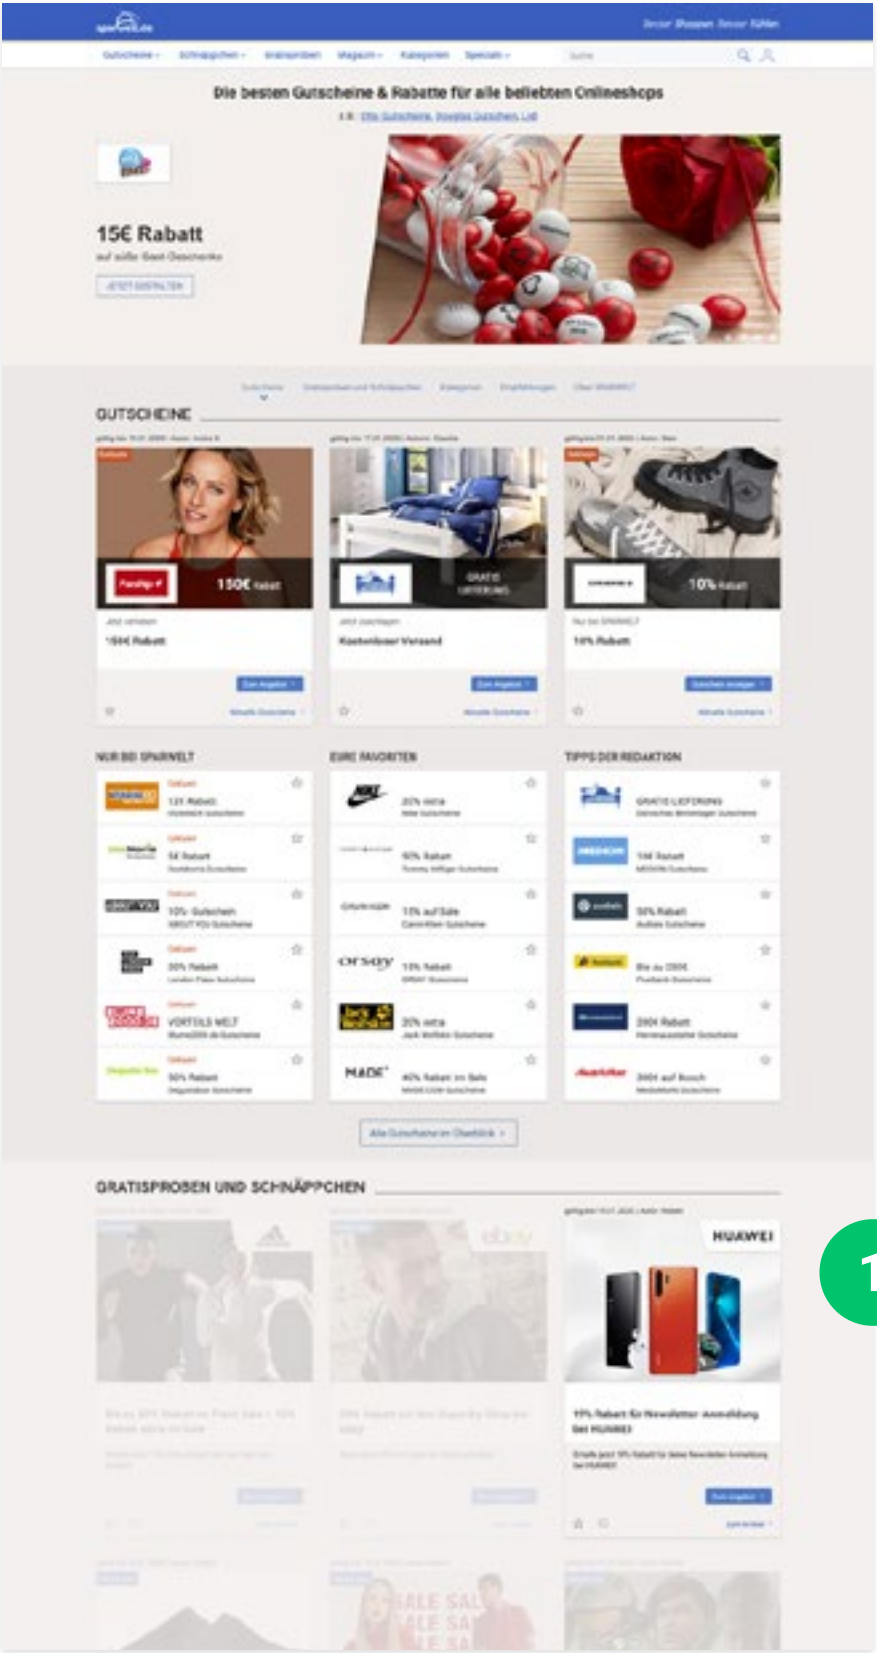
sparwelt.de

Besser Shoppen. Besser fühlen.

Gutscheine · Schnäppchen · Gratisproben · Magazin · Kategorien · Specials ·

Suche

Die besten Gutscheine & Rabatte für alle beliebten Onlineshops

15€ Rabatt

auf süße Gast-Geschenke

JETZT GESTALTEN

GUTSCHEINE

150€ Rabatt

GRATIS LIEFERUNG

10% Rabatt

150€ Rabatt

Kostenloser Versand

10% Rabatt

Zum Angebot

Zum Angebot

Gutschein anzeigen

NUR BEI SPARWELT

EURE FAVORITEN

TIPPS DER REDAKTION

12€ Rabatt

5€ Rabatt

10% Gutschein

30% Rabatt

VORTEILS WELT

50% Rabatt

20% extra

10% Rabatt

15% auf Sale

15% Rabatt

20% extra

40% Rabatt im Sale

GRATIS LIEFERUNG

15€ Rabatt

50% Rabatt

Bis zu 1300€

200€ Rabatt

300€ auf Bosch

Alle Gutscheine im Überblick

GRATISPROBEN UND SCHNÄPPCHEN

HUAWEI

15% Rabatt für Newsletter-Anmeldung bei HUAWEI

Zum Angebot

1